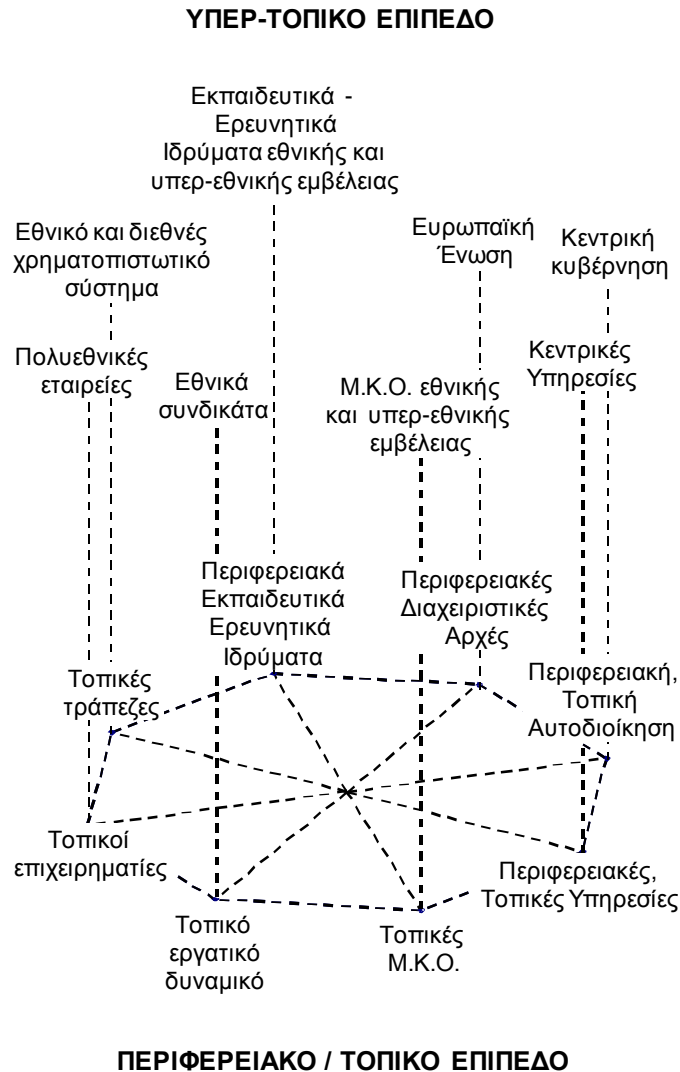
ΥΠΕΡ-ΤΟΠΙΚΟ ΕΠΙΠΕΔΟ

Εκπαιδευτικά - Ερευνητικά Ιδρύματα εθνικής και υπερ-εθνικής εμβέλειας

Εθνικό και διεθνές χρηματοπιστωτικό σύστημα

Ευρωπαϊκή Ένωση

Κεντρική κυβέρνηση

Πολυεθνικές εταιρείες

Εθνικά συνδικάτα

Μ.Κ.Ο. εθνικής και υπερ-εθνικής εμβέλειας

Κεντρικές Υπηρεσίες

Περιφερειακά Εκπαιδευτικά Ερευνητικά Ιδρύματα

Περιφερειακές Διαχειριστικές Αρχές

Τοπικές τράπεζες

Περιφερειακή, Τοπική Αυτοδιοίκηση

Τοπικοί επιχειρηματίες

Περιφερειακές, Τοπικές Υπηρεσίες

Τοπικό εργατικό δυναμικό

Τοπικές Μ.Κ.Ο.

ΠΕΡΙΦΕΡΕΙΑΚΟ / ΤΟΠΙΚΟ ΕΠΙΠΕΔΟ